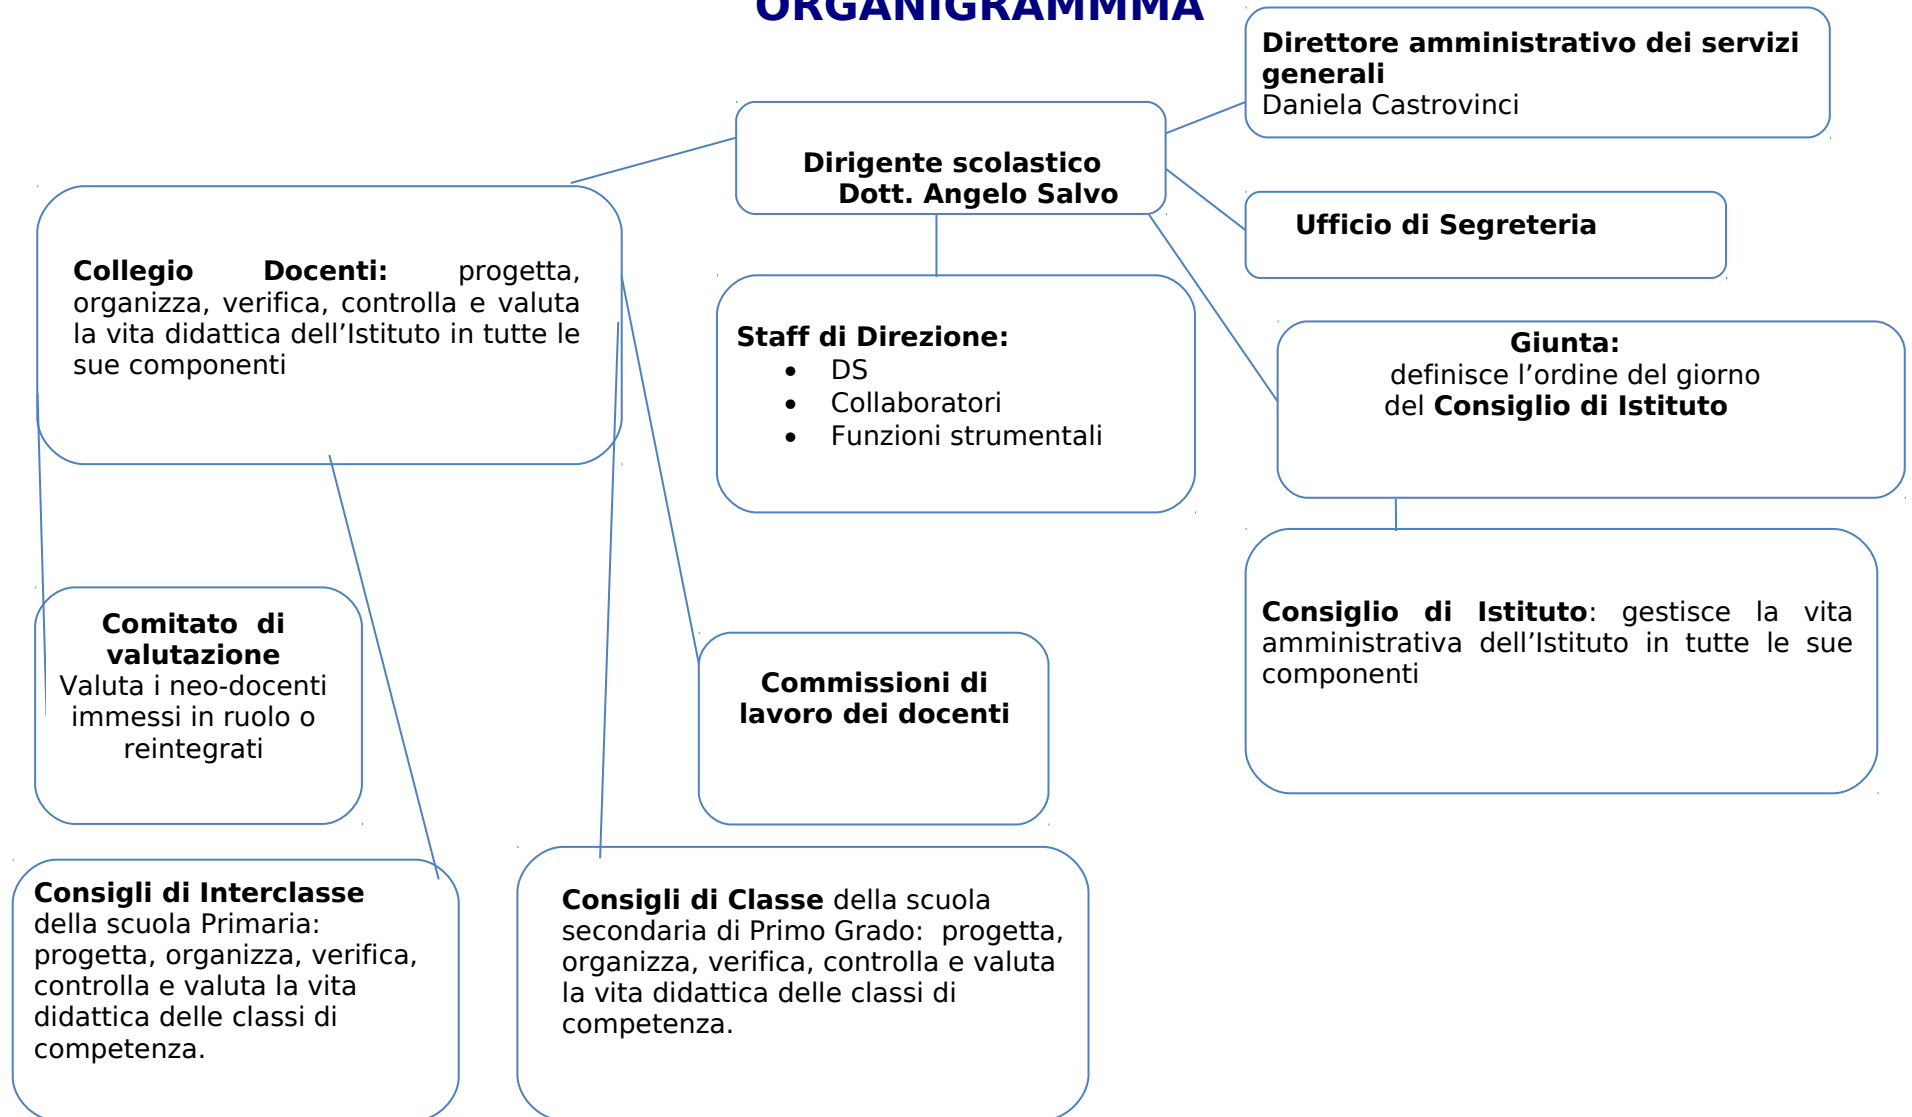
ORGANIGRAMMMA

Direttore amministrativo dei servizi generali
Daniela Castrovinci

Dirigente scolastico
Dott. Angelo Salvo

Ufficio di Segreteria

Collegio Docenti: progetta, organizza, verifica, controlla e valuta la vita didattica dell'Istituto in tutte le sue componenti

Staff di Direzione:
- DS
- Collaboratori
- Funzioni strumentali

Giunta:
definisce l'ordine del giorno del Consiglio di Istituto

Consiglio di Istituto: gestisce la vita amministrativa dell'Istituto in tutte le sue componenti

Comitato di valutazione
Valuta i neo-docenti immessi in ruolo o reintegrati

Commissioni di lavoro dei docenti

Consigli di Interclasse della scuola Primaria: progetta, organizza, verifica, controlla e valuta la vita didattica delle classi di competenza.

Consigli di Classe della scuola secondaria di Primo Grado: progetta, organizza, verifica, controlla e valuta la vita didattica delle classi di competenza.